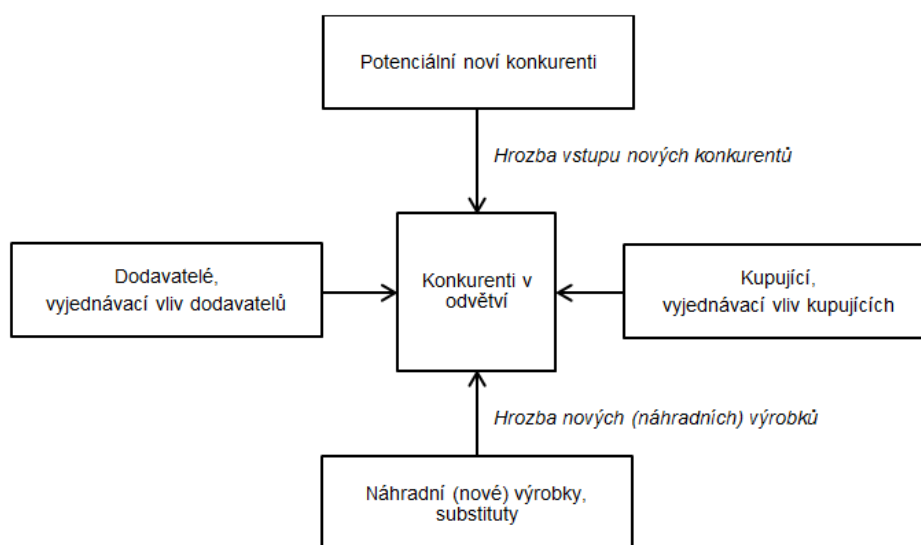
Potenciální noví konkurenti

Hrozba vstupu nových konkurentů

Dodavatelé, vyjednávací vliv dodavatelů

Konkurenti v odvětví

Kupující, vyjednávací vliv kupujících

Hrozba nových (náhradních) výrobků

Náhradní (nové) výrobky, substituty